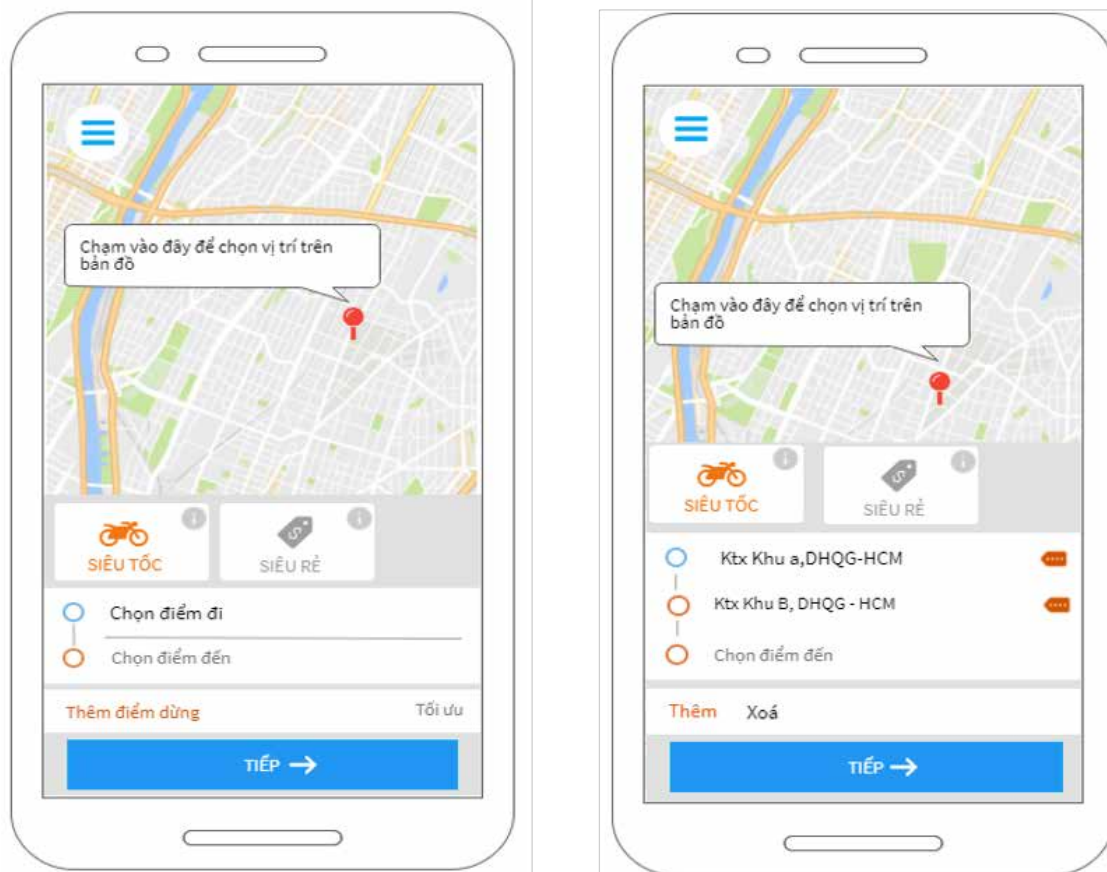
Chạm vào đây để chọn vị trí trên bản đồ

SIÊU TỐC

SIÊU RẺ

Chọn điểm đi

Chọn điểm đến

Thêm điểm dừng

Tối ưu

TIẾP

Chạm vào đây để chọn vị trí trên bản đồ

SIÊU TỐC

SIÊU RẺ

Ktx Khu a,DHQG-HCM

Ktx Khu B, DHQG - HCM

Chọn điểm đến

Thêm

Xoá

TIẾP